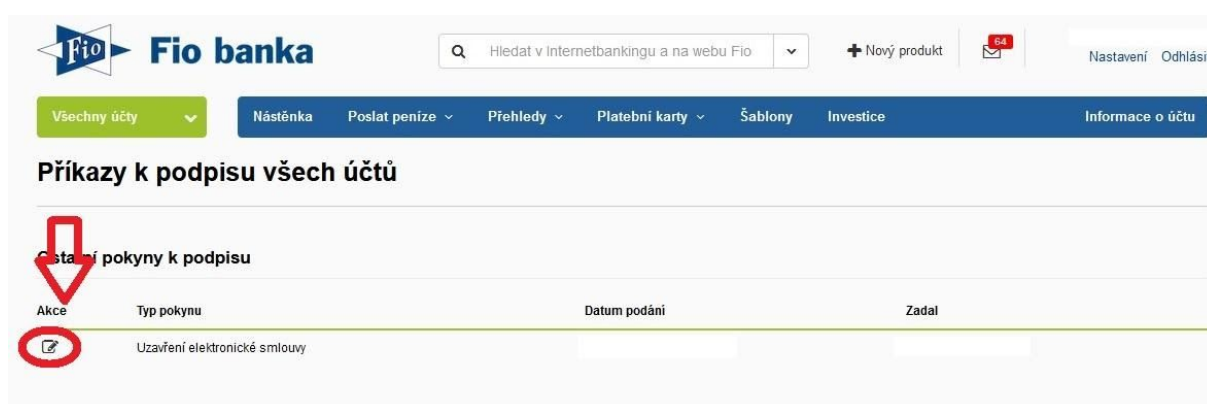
Fio Fio banka

Hledat v Internetbankingu a na webu Fio

Nový produkt

64

Nastavení Odhlási

Všechny účty

Nástěnka Poslat peníze Přehledy Platební karty Šablony Investice Informace o účtu

Příkazy k podpisu všech účtů

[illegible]í pokyny k podpisu

| Akce | Typ pokynu | Datum podání | Zadal |
|---|---|---|---|
| | Uzavření elektronické smlouvy | | |